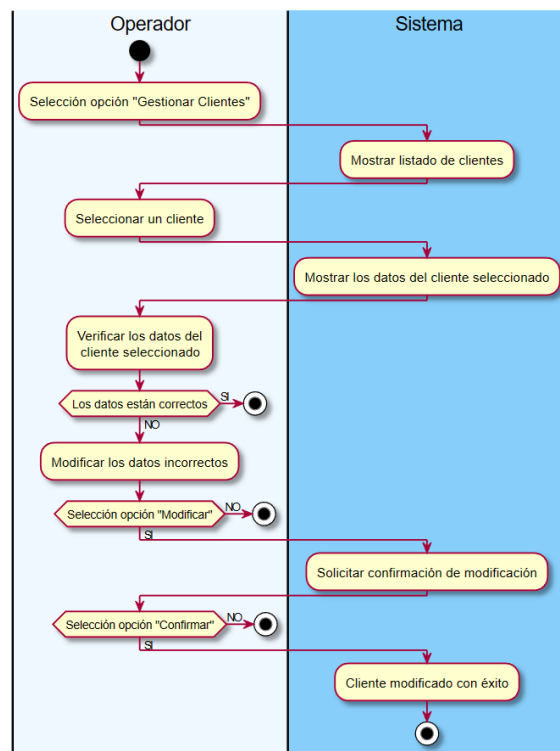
Operador

Sistema

Selección opción "Gestionar Clientes"

Mostrar listado de clientes

Seleccionar un cliente

Mostrar los datos del cliente seleccionado

Verificar los datos del cliente seleccionado

Los datos están correctos

SI

NO

Modificar los datos incorrectos

Selección opción "Modificar"

NO

SI

Solicitar confirmación de modificación

Selección opción "Confirmar"

NO

SI

Cliente modificado con éxito